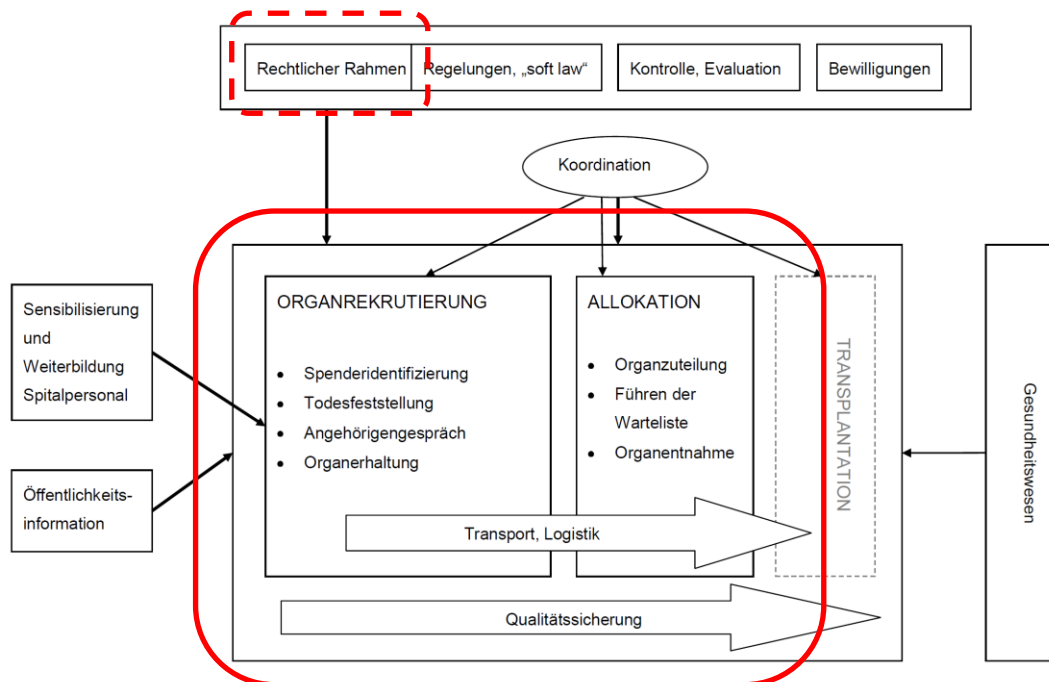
Rechtlicher Rahmen

Regelungen, „soft law“

Kontrolle, Evaluation

Bewilligungen

Koordination

Sensibilisierung und Weiterbildung Spitalpersonal

Öffentlichkeitsinformation

ORGANREKRUTIERUNG

- Spenderidentifizierung
- Todesfeststellung
- Angehörigengespräch
- Organerhaltung

ALLOKATION

- Organzuteilung
- Führen der Warteliste
- Organentnahme

TRANSPLANTATION

Transport, Logistik

Qualitätssicherung

Gesundheitswesen